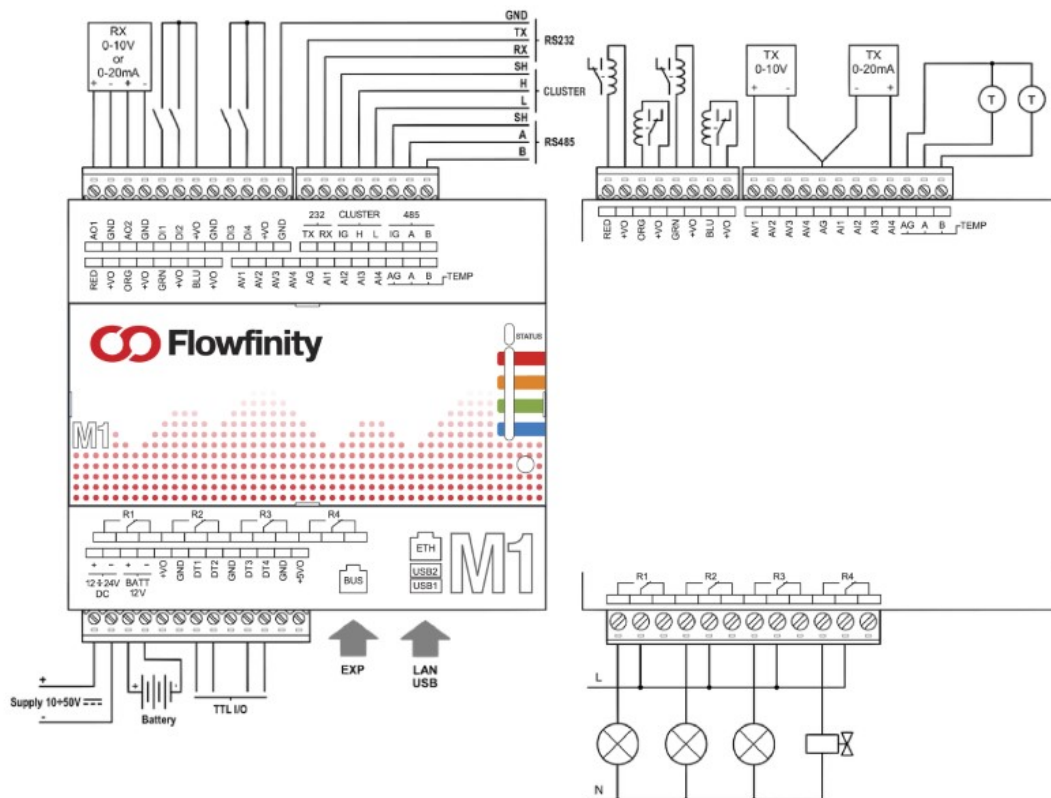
RX
0-10V
or
0-20mA
+ - + -

GND
TX
RX
SH
H
L
SH
A
B

RS232
CLUSTER
RS485

AO1 GND AO2 GND DI1 DI2 +VO GND DI3 DI4 +VO GND
232 CLUSTER 485
TX RX IG H L IG A B

RED +VO ORG +VO GRN +VO BLU +VO AV1 AV2 AV3 AV4 AG AI1 AI2 AI3 AI4 AG A B TEMP

Flowfinity

STATUS

M1

R1 R2 R3 R4

+ - + -
12÷24V DC
BATT 12V
+VO GND DT1 DT2 GND DT3 DT4 GND +5VO

BUS

ETH
USB2
USB1

M1

EXP
LAN USB

+
Supply 10÷50V ⎓
-

Battery

TTL I/O

TX
0-10V
+ -

TX
0-20mA
- +

T T

RED +VO ORG +VO GRN +VO BLU +VO AV1 AV2 AV3 AV4 AG AI1 AI2 AI3 AI4 AG A B TEMP

R1 R2 R3 R4

L

N